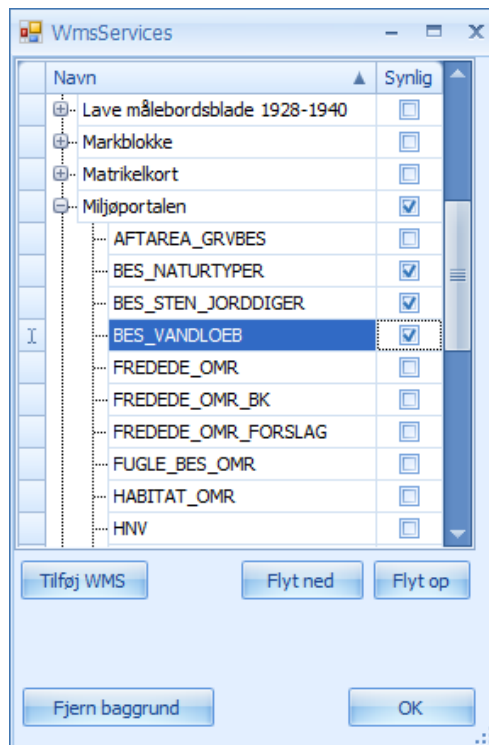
WmsServices

| Navn | Synlig |
|---|---|
| Lave målebordsblade 1928-1940 | |
| Markblokke | |
| Matrikelkort | |
| Miljøportalen | |
| AFTAREA_GRVBES | |
| BES_NATURTYPER | |
| BES_STEN_JORDDIGER | |
| BES_VANDLOEB | |
| FREDEDE_OMR | |
| FREDEDE_OMR_BK | |
| FREDEDE_OMR_FORSLAG | |
| FUGLE_BES_OMR | |
| HABITAT_OMR | |
| HNV | |

Tilføj WMS

Flyt ned

Flyt op

Fjern baggrund

OK